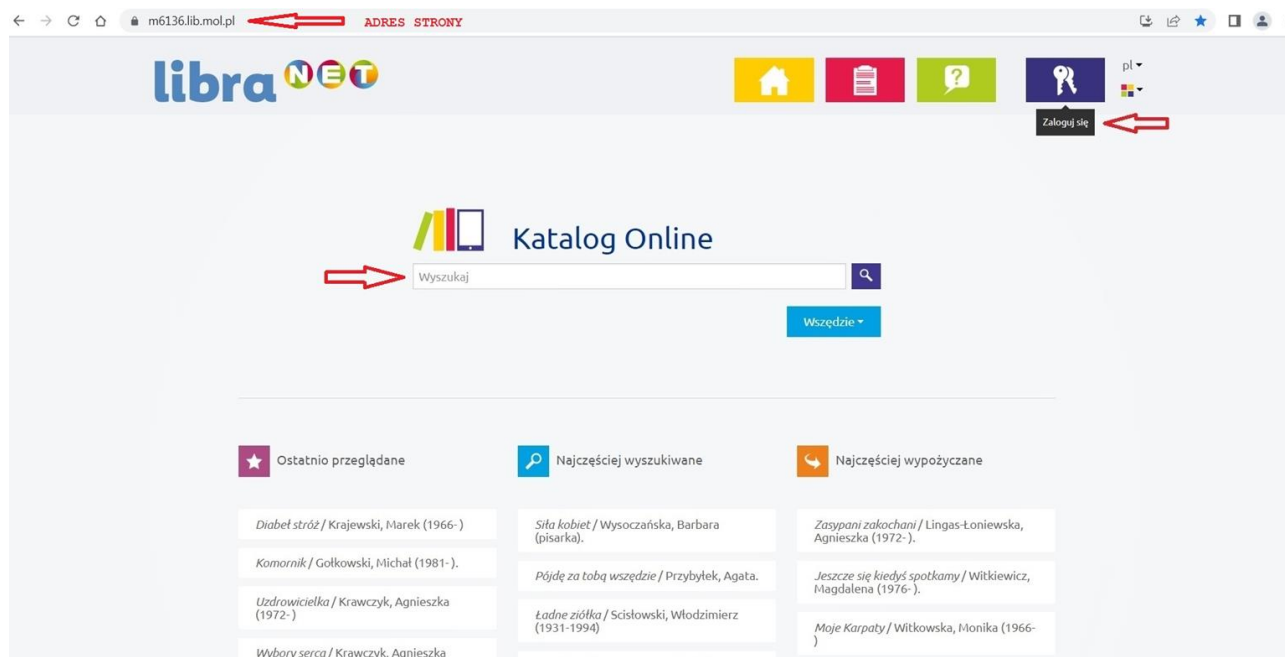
m6136.lib.mol.pl

ADRES STRONY

libra NET

pl

Zaloguj się

Katalog Online

Wyszukaj

Wszędzie

Ostatnio przeglądane

Diabeł stróż / Krajewski, Marek (1966- )

Komornik / Gołkowski, Michał (1981- ).

Uzdrowicielka / Krawczyk, Agnieszka (1972- )

Wybory serca / Krawczyk, Agnieszka

Najczęściej wyszukiwane

Siła kobiet / Wysoczańska, Barbara (pisarka).

Pójdę za tobą wszędzie / Przybyłek, Agata.

Ładne ziółka / Scisłowski, Włodzimierz (1931-1994)

Najczęściej wypożyczane

Zasypani zakochani / Lingas-Łoniewska, Agnieszka (1972- ).

Jeszcze się kiedyś spotkamy / Witkiewicz, Magdalena (1976- ).

Moje Karpaty / Witkowska, Monika (1966- )